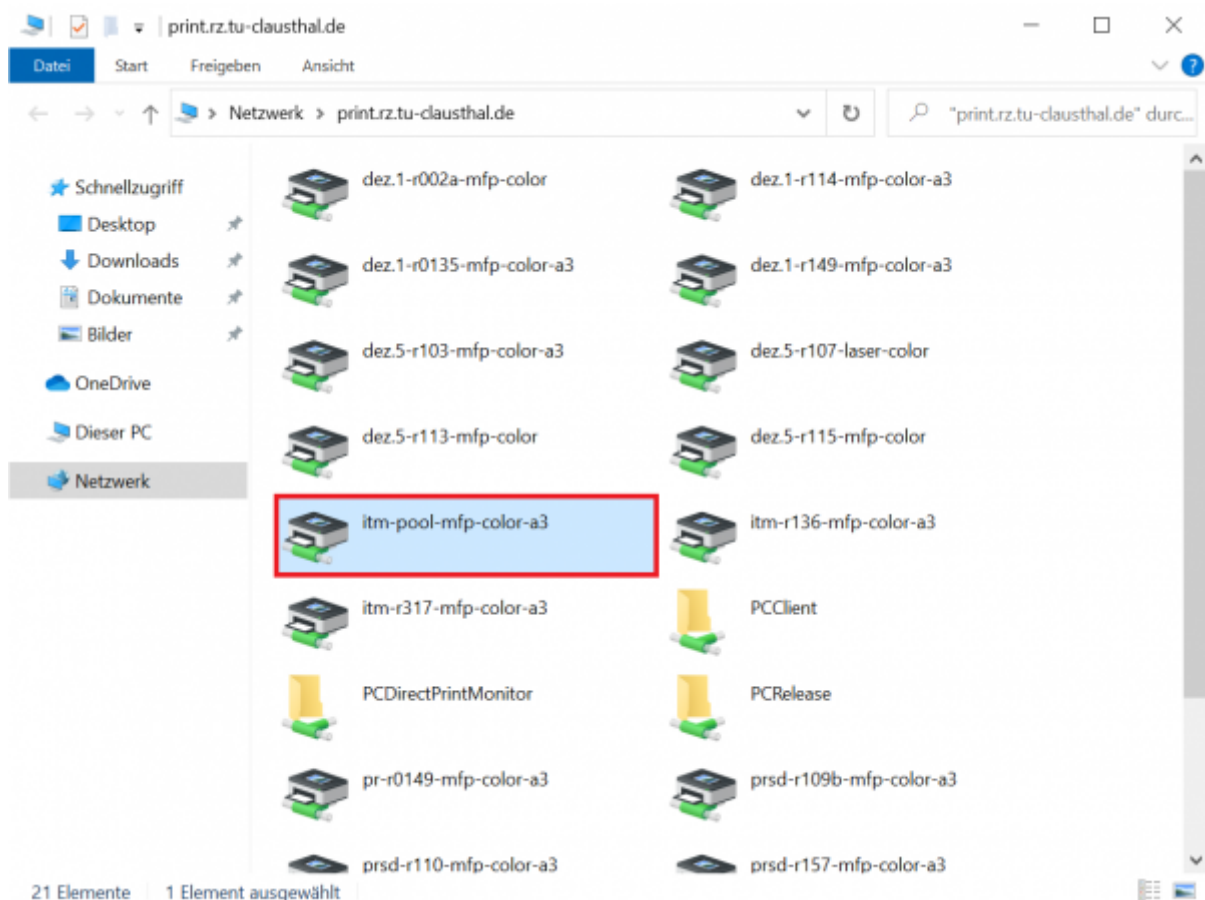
print.rz.tu-clausthal.de

Datei Start Freigeben Ansicht

Netzwerk > print.rz.tu-clausthal.de

"print.rz.tu-clausthal.de" durc...

Schnellzugriff
Desktop
Downloads
Dokumente
Bilder
OneDrive
Dieser PC
Netzwerk

dez.1-r002a-mfp-color
dez.1-r114-mfp-color-a3
dez.1-r0135-mfp-color-a3
dez.1-r149-mfp-color-a3
dez.5-r103-mfp-color-a3
dez.5-r107-laser-color
dez.5-r113-mfp-color
dez.5-r115-mfp-color
itm-pool-mfp-color-a3
itm-r136-mfp-color-a3
itm-r317-mfp-color-a3
PCClient
PCDirectPrintMonitor
PCRelease
pr-r0149-mfp-color-a3
prsd-r109b-mfp-color-a3
prsd-r110-mfp-color-a3
prsd-r157-mfp-color-a3

21 Elemente 1 Element ausgewählt